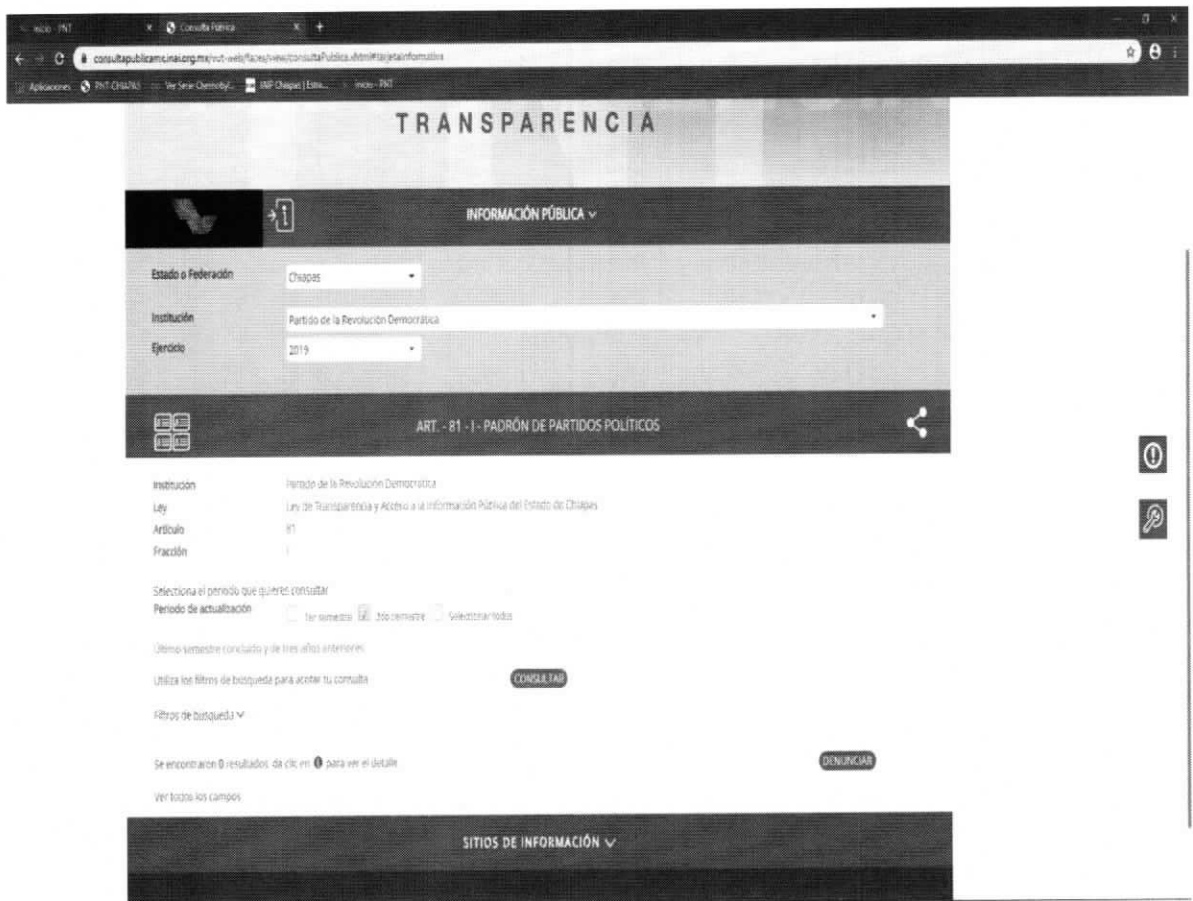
Inicio - PNT
Consulta Pública
consultapublicamx.inai.org.mx/vut-web/faces/view/consultaPublica.xhtml#tarjetaInformativa
Aplicaciones PNT CHIAPAS Ver Serie Chernobyl... IAP Chiapas | Estra... Inicio - PNT

TRANSPARENCIA

INFORMACIÓN PÚBLICA

Estado o Federación Chiapas
Institución Partido de la Revolución Democrática
Ejercicio 2019

ART. - 81 - I - PADRÓN DE PARTIDOS POLITICOS

Institución Partido de la Revolución Democrática
Ley Ley de Transparencia y Acceso a la Información Pública del Estado de Chiapas
Artículo 81
Fracción I

Selecciona el periodo que quieres consultar
Periodo de actualización 1er semestre 2do semestre Seleccionar todos

Último semestre concluido y de tres años anteriores

Utiliza los filtros de búsqueda para acotar tu consulta CONSULTAR

Filtros de búsqueda

Se encontraron 0 resultados da clic en para ver el detalle DENUNCIAR

Ver todos los campos

SITIOS DE INFORMACIÓN